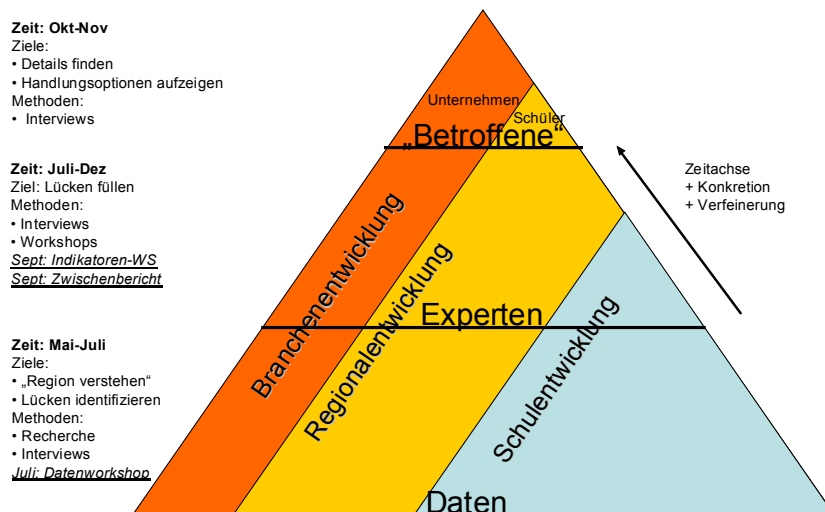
**Zeit: Okt-Nov**
Ziele:
• Details finden
• Handlungsoptionen aufzeigen
Methoden:
• Interviews

**Zeit: Juli-Dez**
Ziel: Lücken füllen
Methoden:
• Interviews
• Workshops
*Sept: Indikatoren-WS*
*Sept: Zwischenbericht*

**Zeit: Mai-Juli**
Ziele:
• „Region verstehen“
• Lücken identifizieren
Methoden:
• Recherche
• Interviews
*Juli: Datenworkshop*

Unternehmen
Schüler
„Betroffene“
Branchenentwicklung
Regionalentwicklung
Experten
Schulentwicklung
Daten

Zeitachse
+ Konkretion
+ Verfeinerung